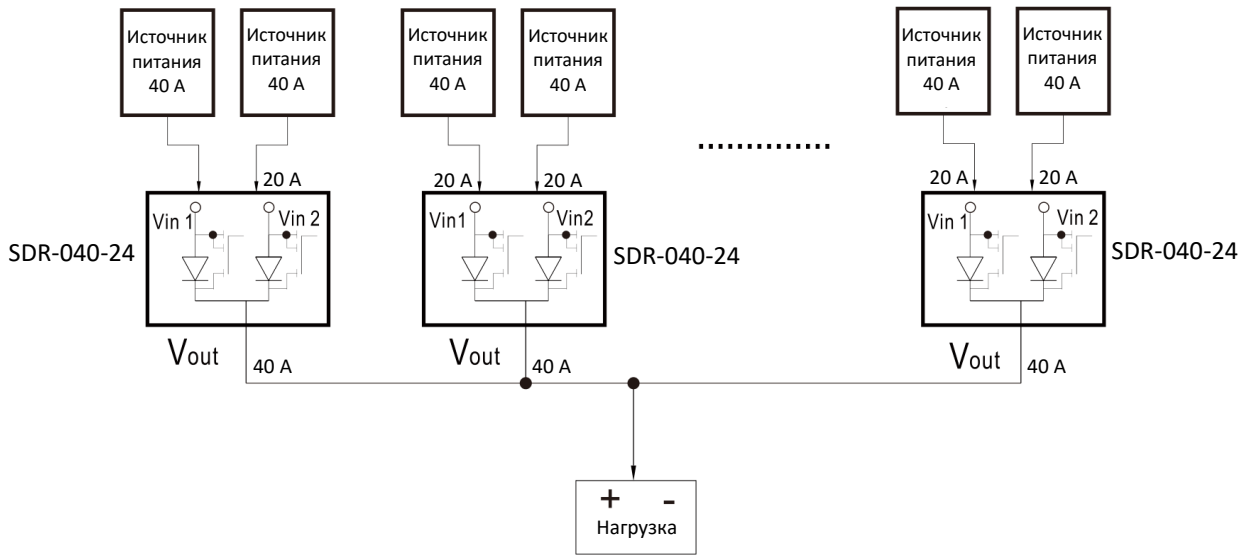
Источник питания 40 A

Источник питания 40 A

Источник питания 40 A

Источник питания 40 A

Источник питания 40 A

Источник питания 40 A

20 A

20 A

20 A

20 A

20 A

Vin 1

Vin 2

Vin1

Vin2

Vin 1

Vin 2

SDR-040-24

SDR-040-24

SDR-040-24

Vout

40 A

Vout

40 A

Vout

40 A

+ -

Нагрузка